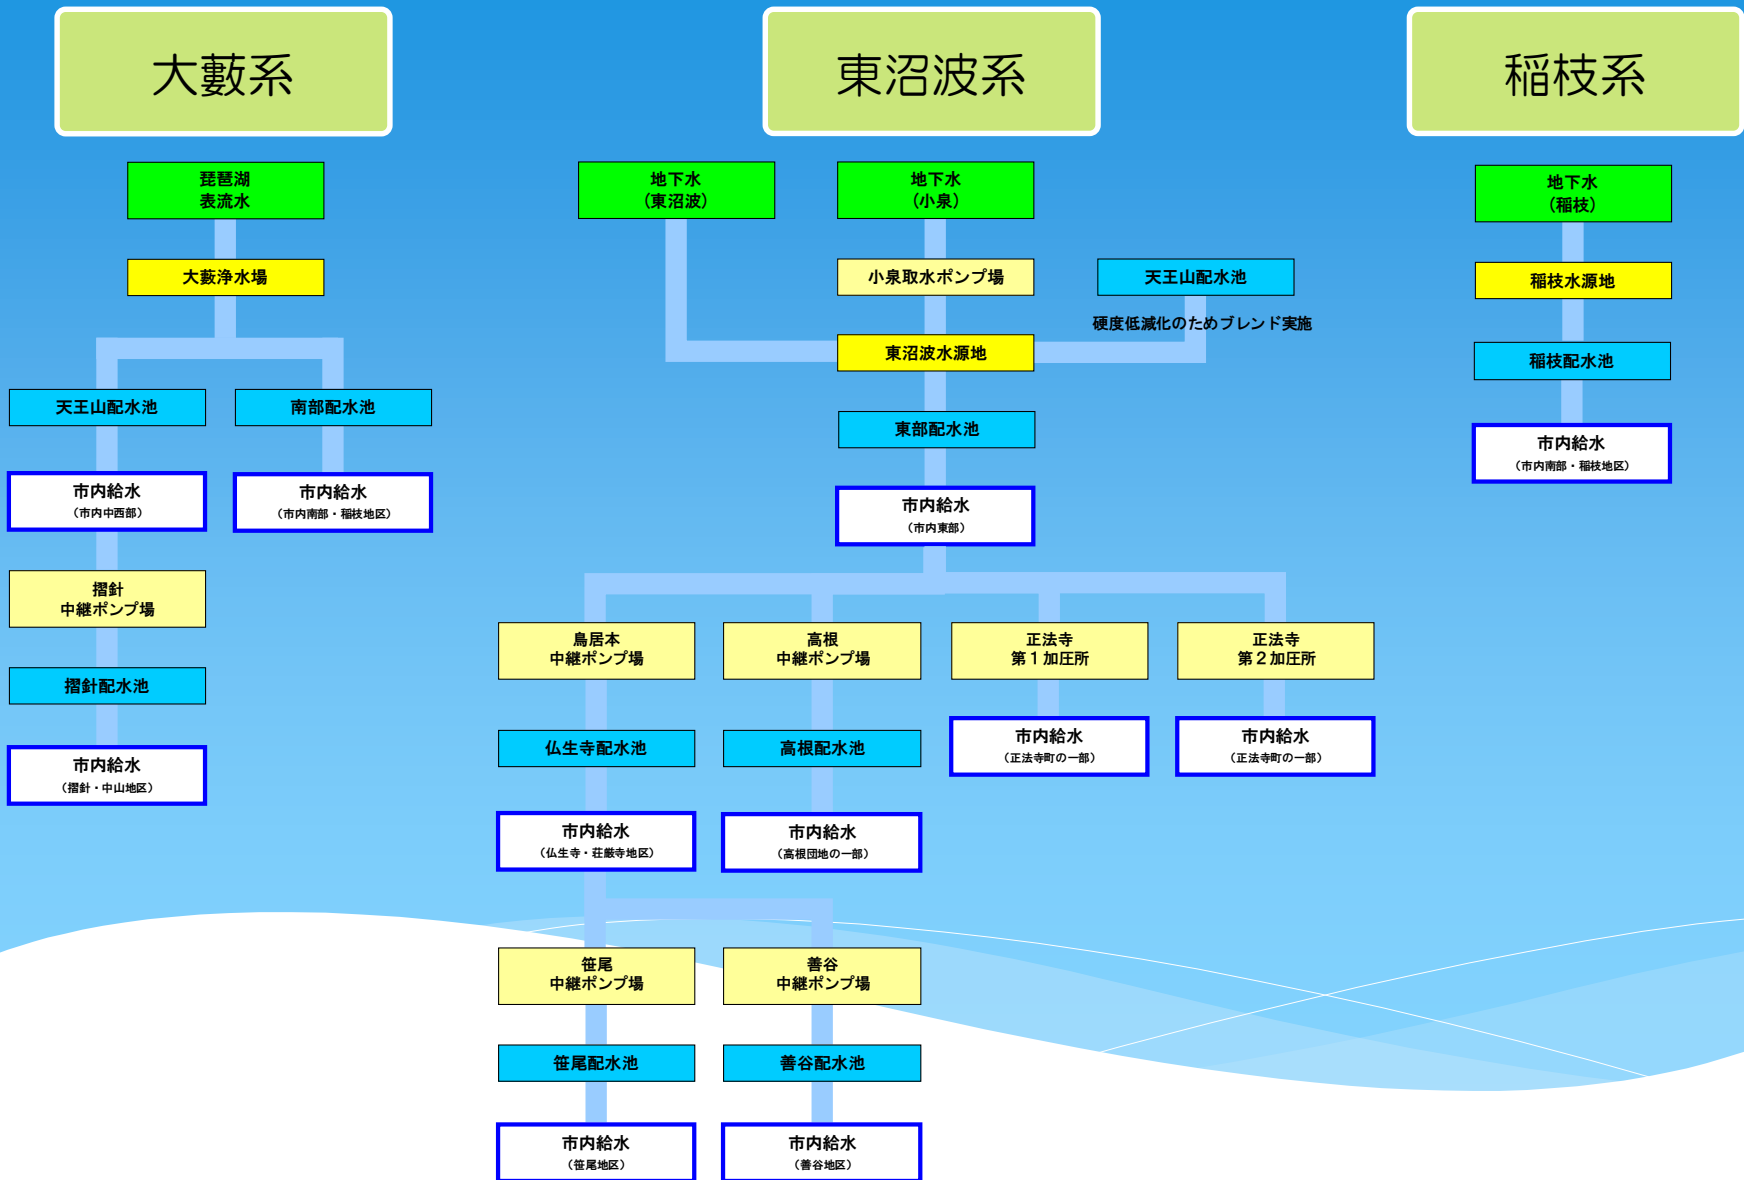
大藪系

東沼波系

稲枝系

琵琶湖
表流水

大藪浄水場

天王山配水池

南部配水池

市内給水
（市内中西部）

市内給水
（市内南部・稲枝地区）

摺針
中継ポンプ場

摺針配水池

市内給水
（摺針・中山地区）

地下水
（東沼波）

地下水
（小泉）

小泉取水ポンプ場

天王山配水池

硬度低減化のためブレンド実施

東沼波水源地

東部配水池

市内給水
（市内東部）

鳥居本
中継ポンプ場

高根
中継ポンプ場

正法寺
第１加圧所

正法寺
第２加圧所

仏生寺配水池

高根配水池

市内給水
（正法寺町の一部）

市内給水
（正法寺町の一部）

市内給水
（仏生寺・荘厳寺地区）

市内給水
（高根団地の一部）

笹尾
中継ポンプ場

善谷
中継ポンプ場

笹尾配水池

善谷配水池

市内給水
（笹尾地区）

市内給水
（善谷地区）

地下水
（稲枝）

稲枝水源地

稲枝配水池

市内給水
（市内南部・稲枝地区）